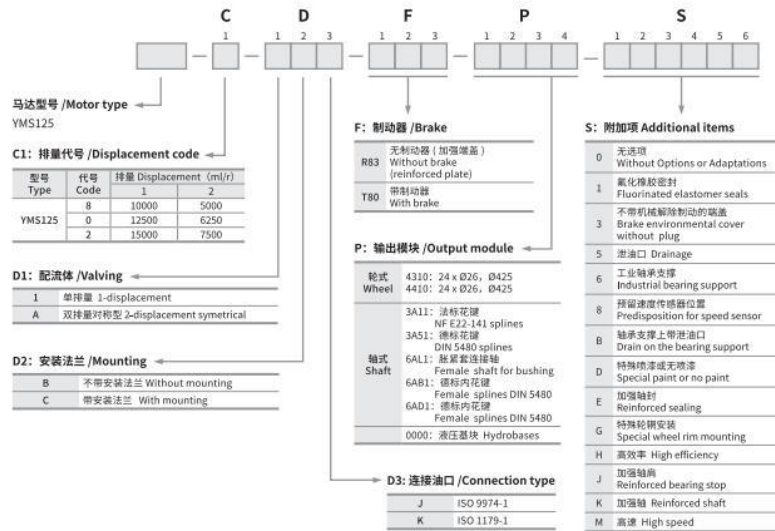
C D F P S

1 1 2 3 1 2 3 1 2 3 4 1 2 3 4 5 6

马达型号 /Motor type
YMS125

C1: 排量代号 /Displacement code

| 型号 Type | 代号 Code | 排量 Displacement (ml/r) 1 | 2 |
|---|---|---|---|
| YMS125 | 8 | 10000 | 5000 |
| | 0 | 12500 | 6250 |
| | 2 | 15000 | 7500 |

D1: 配流体 /Valving

| 1 | 单排量 1-displacement |
|---|---|
| A | 双排量对称型 2-displacement symetrical |

D2: 安装法兰 /Mounting

| B | 不带安装法兰 Without mounting |
|---|---|
| C | 带安装法兰 With mounting |

F: 制动器 /Brake

| R83 | 无制动器 (加强端盖) Without brake (reinforced plate) |
|---|---|
| T80 | 带制动器 With brake |

P: 输出模块 /Output module

| 轮式 Wheel | 4310: 24 x Ø26, Ø425 4410: 24 x Ø26, Ø425 |
|---|---|
| 轴式 Shaft | 3A11: 法标花键 NF E22-141 splines 3A51: 德标花键 DIN 5480 splines 6AL1: 胀紧套连接轴 Female shaft for bushing 6AB1: 德标内花键 Female splines DIN 5480 6AD1: 德标内花键 Female splines DIN 5480 |
| | 0000: 液压基块 Hydrobases |

D3: 连接油口 /Connection type

| J | ISO 9974-1 |
|---|---|
| K | ISO 1179-1 |

S: 附加项 Additional items

| 0 | 无选项 Without Options or Adaptations |
|---|---|
| 1 | 氟化橡胶密封 Fluorinated elastomer seals |
| 3 | 不带机械解除制动的端盖 Brake environmental cover without plug |
| 5 | 泄油口 Drainage |
| 6 | 工业轴承支撑 Industrial bearing support |
| 8 | 预留速度传感器位置 Predisposition for speed sensor |
| B | 轴承支撑上带泄油口 Drain on the bearing support |
| D | 特殊喷漆或无喷漆 Special paint or no paint |
| E | 加强轴封 Reinforced sealing |
| G | 特殊轮辋安装 Special wheel rim mounting |
| H | 高效率 High efficiency |
| J | 加强轴肩 Reinforced bearing stop |
| K | 加强轴 Reinforced shaft |
| M | 高速 High speed |